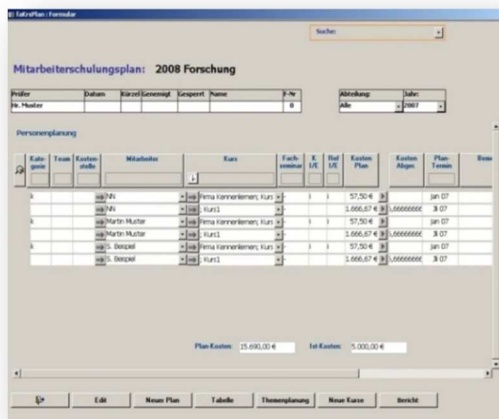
faEroPlan : Formular

Suche:

Mitarbeiterschulungsplan: 2008 Forschung

| Prüfer | Datum | Kürzel | Genehmigt | Gesperrt | Name | F-Nr |
|---|---|---|---|---|---|---|
| Hr. Muster | | | | | | 0 |

Abteilung: Alle
Jahr: 2007

Personenplanung

| Kategorie | Team | Kostenstelle | Mitarbeiter | Kurs | Fachseminar | K I/E | Ref I/E | Kosten Plan | Kosten Abger. | Plan-Termin | Bem |
|---|---|---|---|---|---|---|---|---|---|---|---|
| k | | | NN | Firma Kennenlernen; Kurs | | I | I | 57,50 € | | Jan 07 | |
| | | | NN | Kurs1 | | | | 1.666,67 € | 1,666666666 | Jul 07 | |
| k | | | Martin Muster | Firma Kennenlernen; Kurs | | I | I | 57,50 € | | Jan 07 | |
| | | | Martin Muster | Kurs1 | | | | 1.666,67 € | 1,666666666 | Jul 07 | |
| k | | | S. Beispiel | Firma Kennenlernen; Kurs | | I | I | 57,50 € | | Jan 07 | |
| | | | S. Beispiel | Kurs1 | | | | 1.666,67 € | 1,666666666 | Jul 07 | |

Plan-Kosten: 15.690,00 €
Ist-Kosten: 5.000,00 €

Edit | Neuer Plan | Tabelle | Themenplanung | Neue Kurse | Bericht